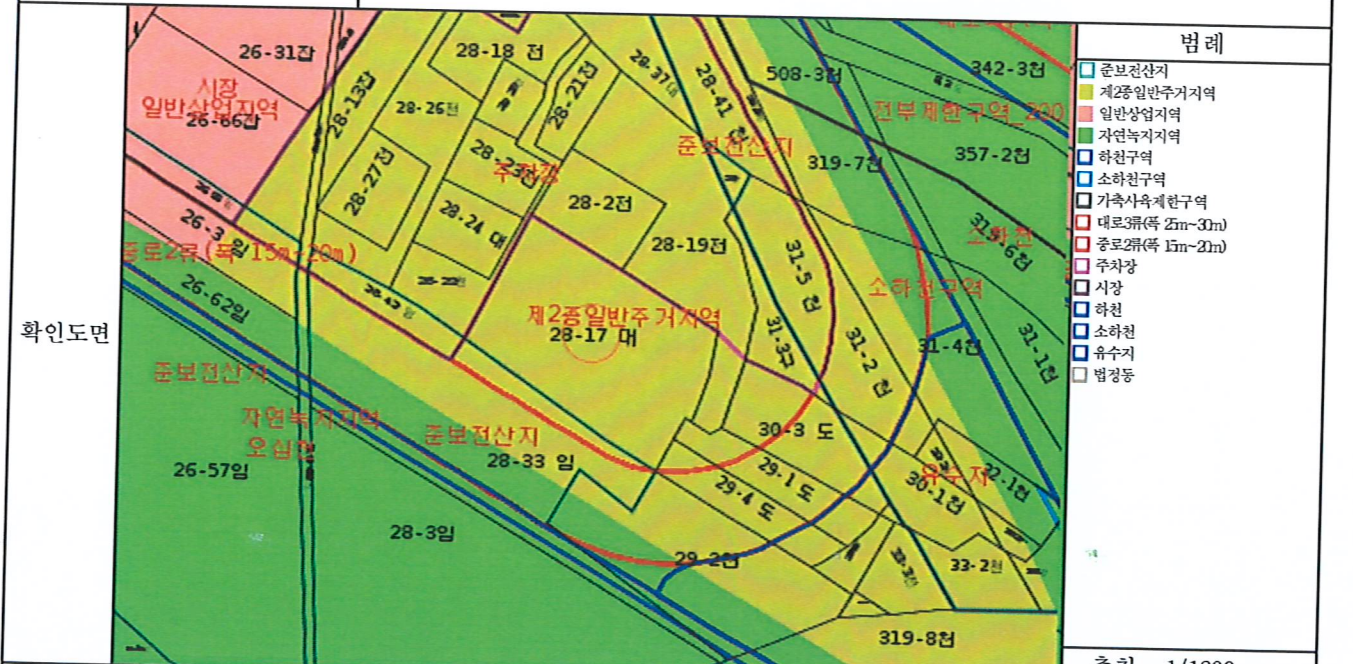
확인도면

26-31잡
시장
일반상업지역
26-66잡
28-13잡
28-18 전
28-26전
28-21전
28-37대
28-41 전
508-3전
342-3천
전부제한구역_200
28-27전
28-2전
주차장
준보전산지
319-7천
357-2천
28-24 대
28-2전
28-19전
31-5 천
31-6천
소하천
26-3 임
중로2류(폭 15m~20m)
26-62임
소하천구역
제2종일반주거지역
28-17 대
31-3
31-2 천
31-4천
31-1천
준보전산지
자연녹지지역
오십천
준보전산지
30-3 도
26-57임
28-33 임
29-1 도
29-4 도
30-1천
유수지
32-1천
28-3임
29-2천
33-2천
319-8천

범례
준보전산지
제2종일반주거지역
일반상업지역
자연녹지지역
하천구역
소하천구역
가축사육제한구역
대로3류(폭 25m~30m)
중로2류(폭 15m~20m)
주차장
시장
하천
소하천
유수지
법정동

축척 1/1200